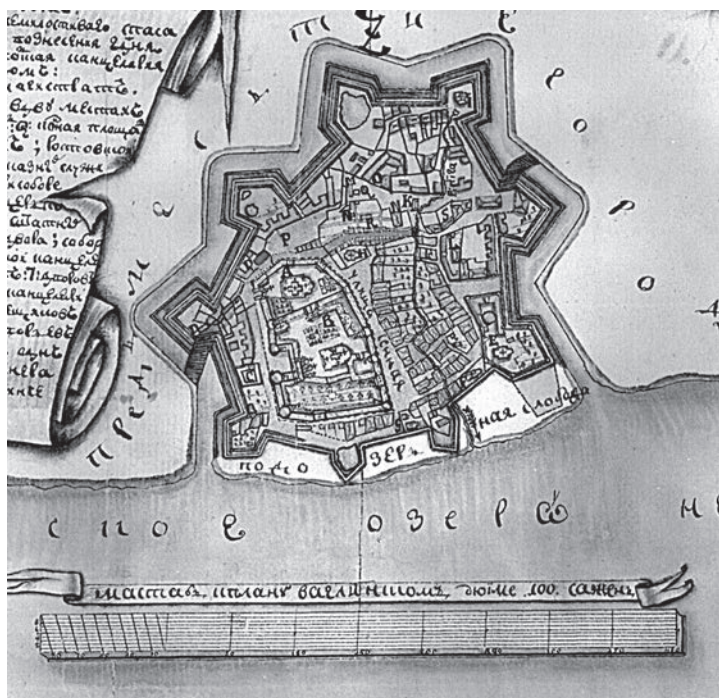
милостиваго спаса
вознесения гдня
...ская канцелярия
...омъ:
...алкстатте

...ды в местах
...ная площа
...; воттовно
...азне служе
...кособое
...сеа
...спатно
...зова; собо
...ой канцел
...то: Пароков
...канцеляри
...щиово
...ховой
...ехавое
... едн
...кева
...нее

П С Е
П Р Е Д
Н Е
О Р О
Ч У Д
О
А

P
R
N
K
S

Ламская
...ная слобода
по до зерь

С Н О Е О З Е Р О Н

масштабъ плану в англинскомъ дюйме 100 саженъ